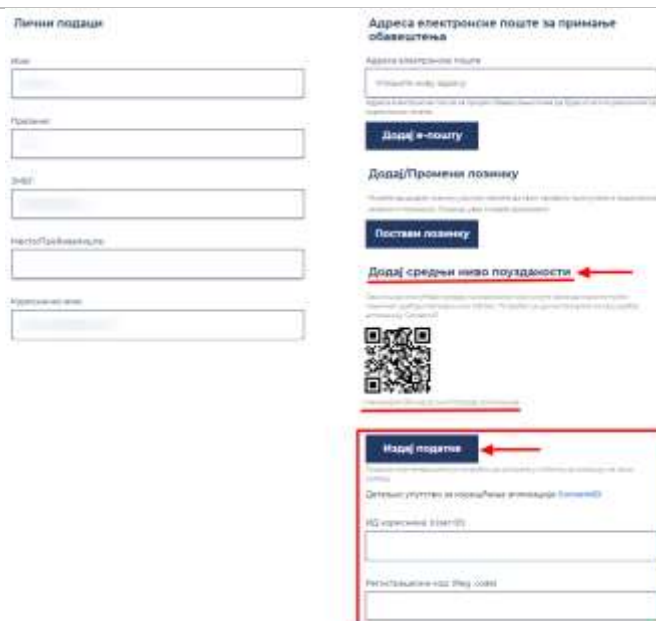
Лични подаци

Име

Презиме

ЈМБГ

Место пребивалишта

Корисничко име

Адреса електронске поште за примање обавештења

Адреса електронске поште

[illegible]

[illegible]

Додај е-пошту

Додај/Промени лозинку

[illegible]

Постави лозинку

Додај средњи ниво поузданости

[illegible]

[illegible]

Издај податке

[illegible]

Детаљно упутство за коришћење апликације ConsentID

ИД корисника (UserID)

Регистрациони код (Reg. code)